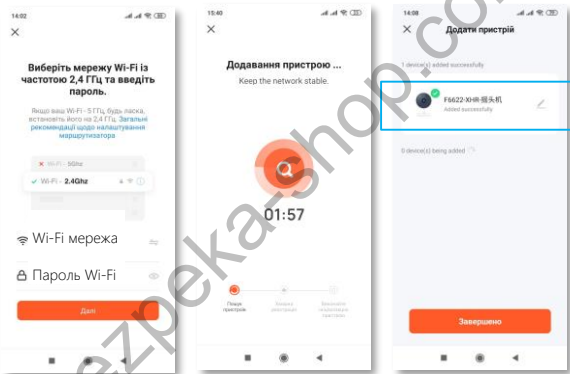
14:02

×

Виберіть мережу Wi-Fi із частотою 2,4 ГГц та введіть пароль.

Якщо ваш Wi-Fi - 5 ГГц, будь ласка, встановіть його на 2,4 ГГц. Загальні рекомендації щодо налаштування маршрутизатора

× Wi-Fi - 5Ghz

✓ Wi-Fi - 2.4Ghz

Wi-Fi мережа

Пароль Wi-Fi

Далі

15:40

×

Додавання пристрою ...

Keep the network stable.

01:57

Пошук пристроїв

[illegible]

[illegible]

14:08

×

Додати пристрій

1 device(s) added successfully

F6622-XHR-摄头机

Added successfully

0 device(s) being added

Завершено

ezpeka-shop.com